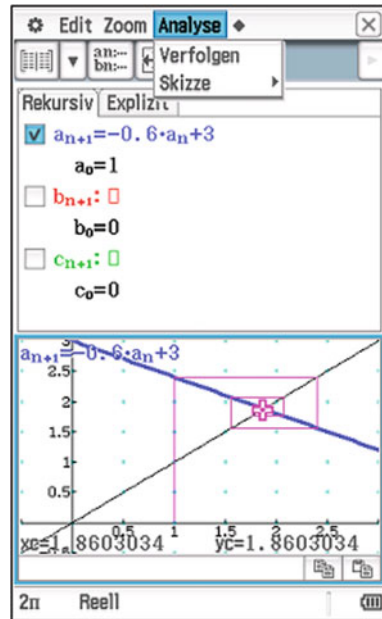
Edit Zoom Analyse ◆
Verfolgen
Skizze ▸
$\frac{an:-}{bn:-}$
Rekursiv Explizit
$a_{n+1}=-0.6\cdot a_n+3$
$a_0=1$
$b_{n+1}$: □
$b_0=0$
$c_{n+1}$: □
$c_0=0$
$a_{n+1}=-0.6\cdot a_n+3$
3
2.5
2
1.5
1
0.5
0.5
1
1.5
2
2.5
xc=1.8603034 yc=1.8603034
2π Reell